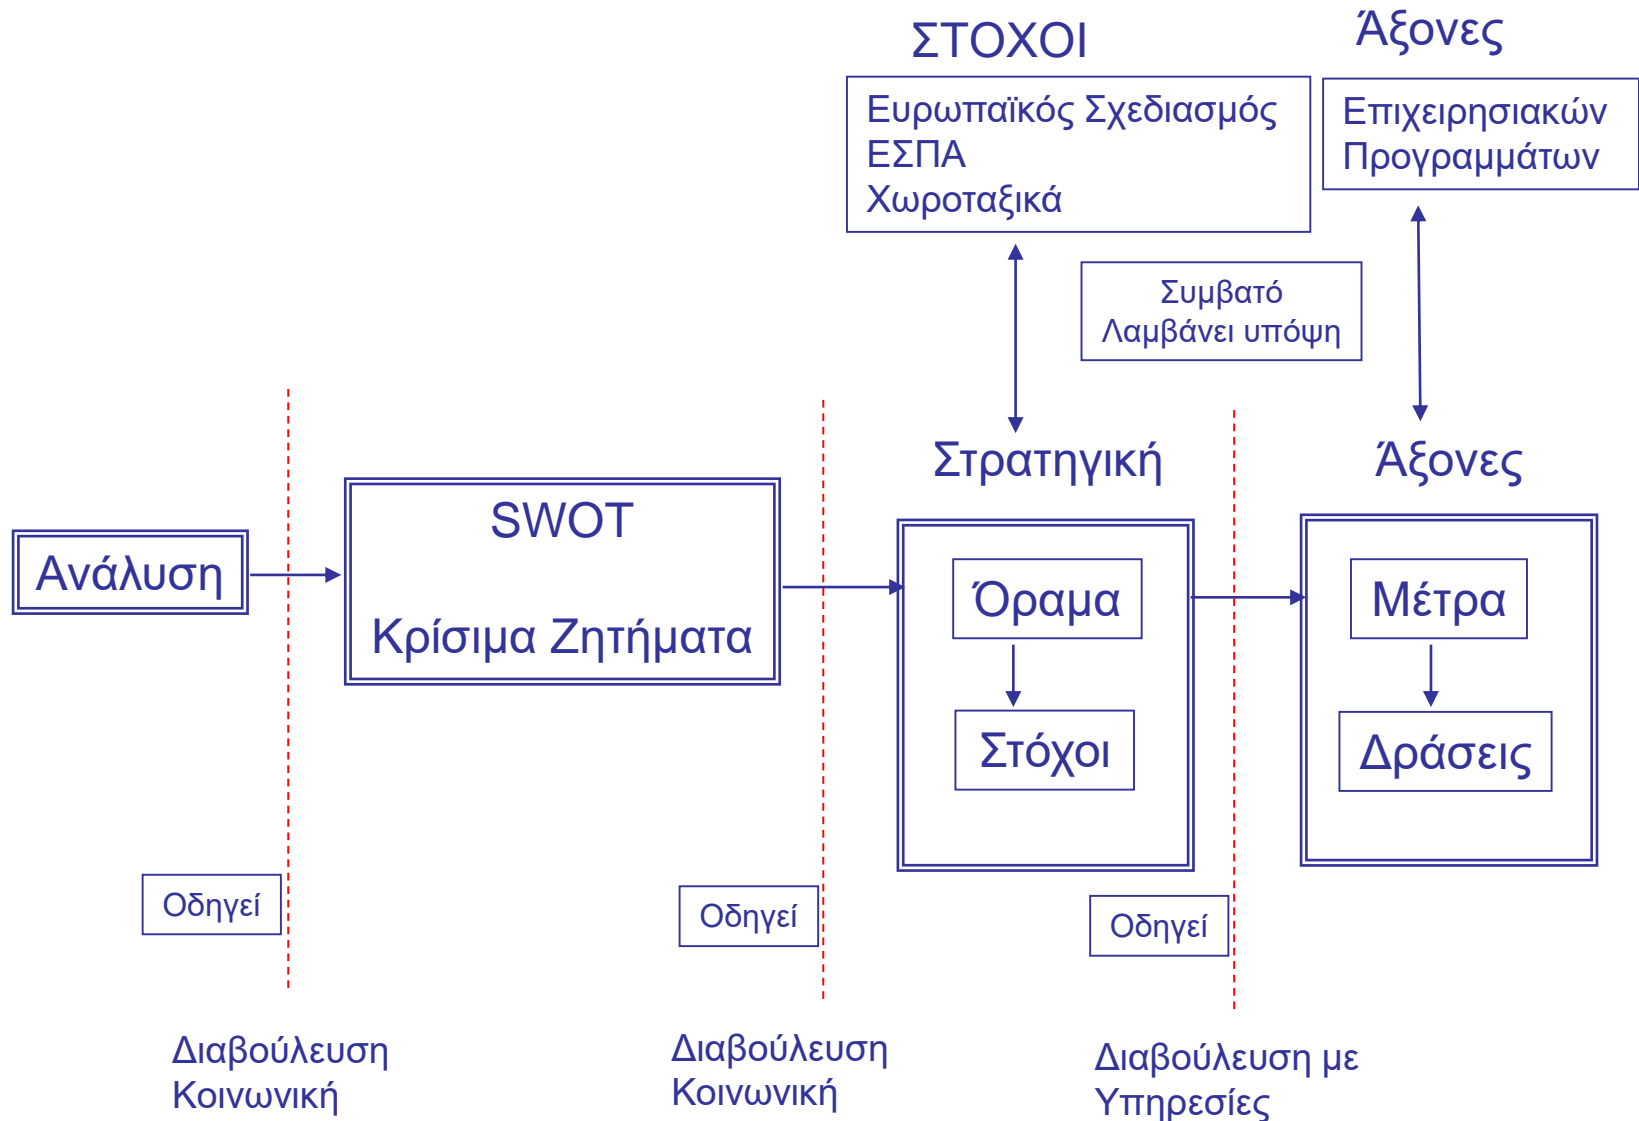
ΣΤΟΧΟΙ

Άξονες

Ευρωπαϊκός Σχεδιασμός
ΕΣΠΑ
Χωροταξικά

Επιχειρησιακών
Προγραμμάτων

Συμβατό
Λαμβάνει υπόψη

Στρατηγική

Άξονες

Ανάλυση

SWOT

Κρίσιμα Ζητήματα

Όραμα

Στόχοι

Μέτρα

Δράσεις

Οδηγεί

Οδηγεί

Οδηγεί

Διαβούλευση
Κοινωνική

Διαβούλευση
Κοινωνική

Διαβούλευση με
Υπηρεσίες